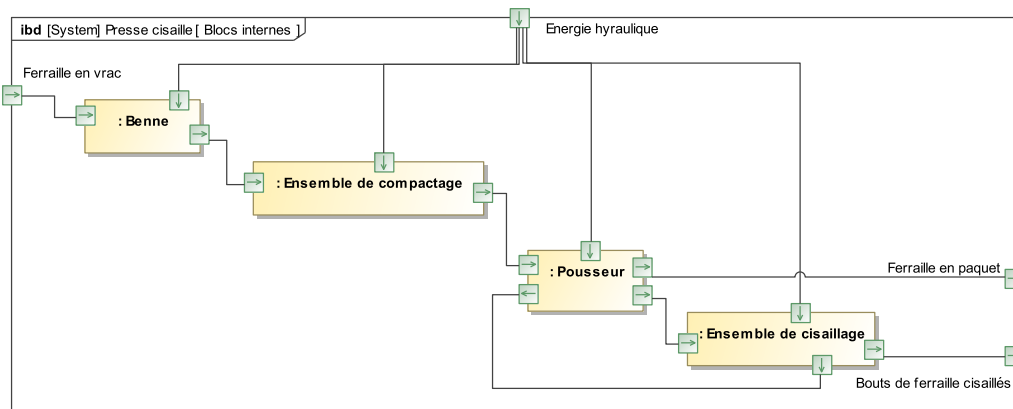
ibd [System] Presse cisaille [ Blocs internes ]

Energie hyraulique

Ferraille en vrac

: Benne

: Ensemble de compactage

: Pousseur

Ferraille en paquet

: Ensemble de cisaillage

Bouts de ferraille cisaillés